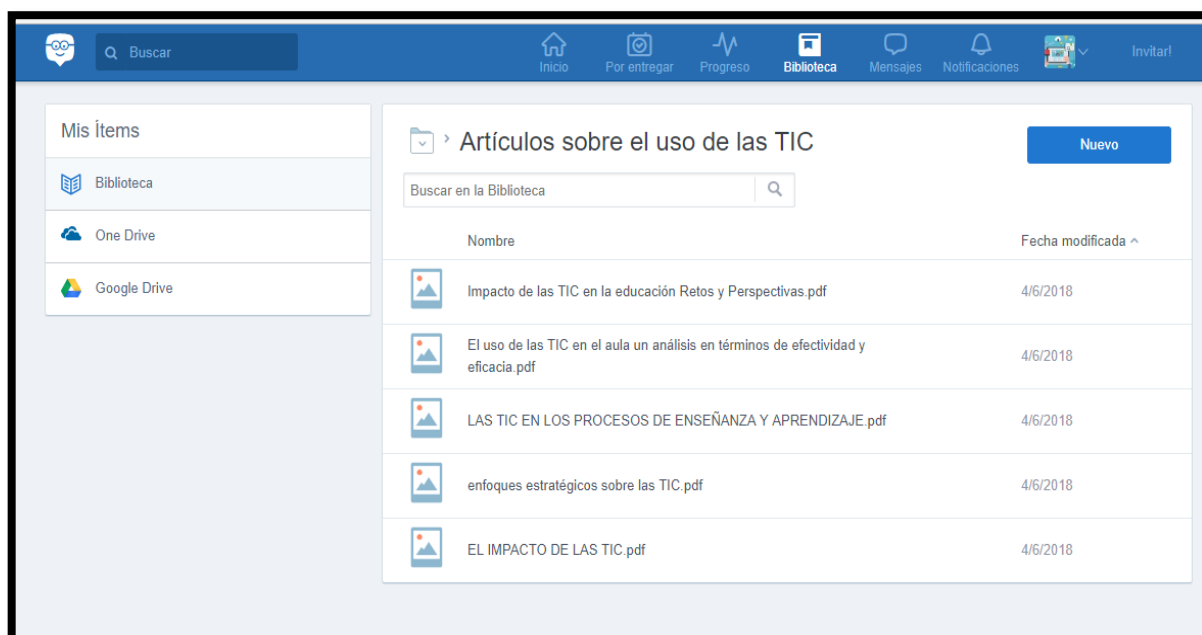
Buscar

Inicio Por entregar Progreso Biblioteca Mensajes Notificaciones Invitar!

Mis Ítems

Biblioteca

One Drive

Google Drive

Artículos sobre el uso de las TIC

Nuevo

Buscar en la Biblioteca

| Nombre | Fecha modificada |
|---|---|
| Impacto de las TIC en la educación Retos y Perspectivas.pdf | 4/6/2018 |
| El uso de las TIC en el aula un análisis en términos de efectividad y eficacia.pdf | 4/6/2018 |
| LAS TIC EN LOS PROCESOS DE ENSEÑANZA Y APRENDIZAJE.pdf | 4/6/2018 |
| enfoques estratégicos sobre las TIC.pdf | 4/6/2018 |
| EL IMPACTO DE LAS TIC.pdf | 4/6/2018 |